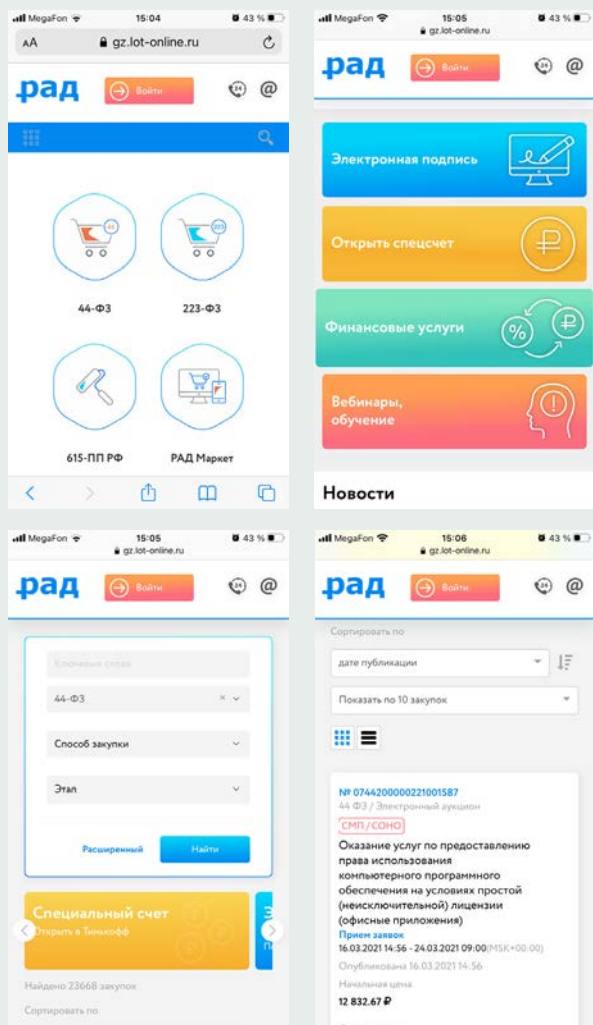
MegaFon 15:04 43 %
AA gz.lot-online.ru

рад Войти 24 @

44 223

44-ФЗ 223-ФЗ

615-ПП РФ РАД Маркет

MegaFon 15:05 43 %
gz.lot-online.ru

рад Войти 24 @

Электронная подпись

Открыть спецсчет

Финансовые услуги

Вебинары, обучение

Новости

MegaFon 15:05 43 %
gz.lot-online.ru

рад Войти 24 @

Ключевые слова

44-ФЗ

Способ закупки

Этап

Расширенный Найти

Специальный счет
Открыть в Тинькофф

Найдено 23668 закупок

Сортировать по

MegaFon 15:06 43 %
gz.lot-online.ru

рад Войти 24 @

Сортировать по

дате публикации

Показать по 10 закупок

№ 0744200000221001587
44 ФЗ / Электронный аукцион
СМП / СОНО
Оказание услуг по предоставлению права использования компьютерного программного обеспечения на условиях простой (неисключительной) лицензии (офисные приложения)
Прием заявок
16.03.2021 14:56 - 24.03.2021 09:00(MSK+00:00)
Опубликована 16.03.2021 14:56
Начальная цена
12 832.67 ₽